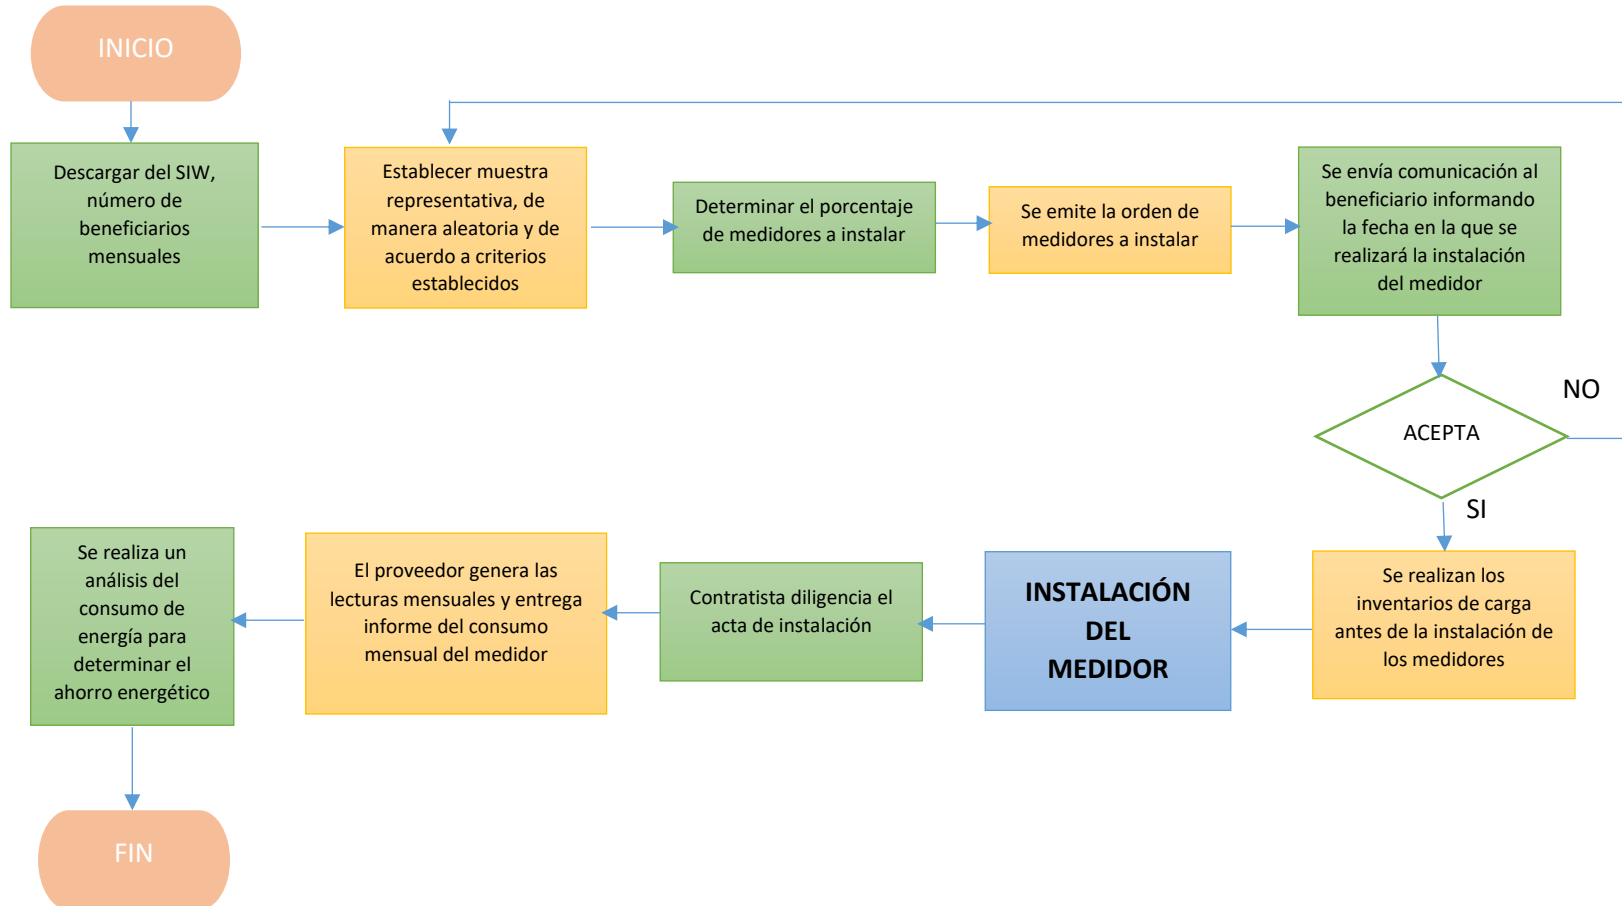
INICIO

Descargar del SIW, número de beneficiarios mensuales

Establecer muestra representativa, de manera aleatoria y de acuerdo a criterios establecidos

Determinar el porcentaje de medidores a instalar

Se emite la orden de medidores a instalar

Se envía comunicación al beneficiario informando la fecha en la que se realizará la instalación del medidor

ACEPTA

NO

SI

Se realizan los inventarios de carga antes de la instalación de los medidores

INSTALACIÓN DEL MEDIDOR

Contratista diligencia el acta de instalación

El proveedor genera las lecturas mensuales y entrega informe del consumo mensual del medidor

Se realiza un análisis del consumo de energía para determinar el ahorro energético

FIN